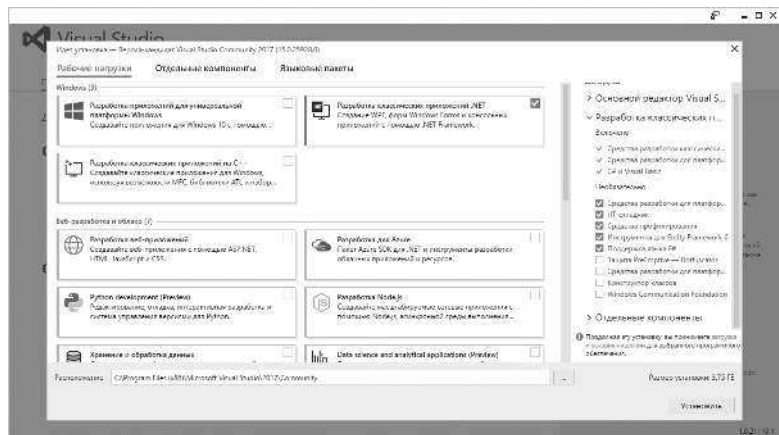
Visual Studio

Идет установка — Редактор среды Visual Studio Community 2017 (15.0.26228.0)

×

Рабочие нагрузки Отдельные компоненты Языковые пакеты

Windows (3)

Разработка приложений для универсальной платформы Windows
Создавайте приложения для Windows 10 с помощью...

Разработка классических приложений .NET
Создание WPF, форм Windows Form и консольных приложений с помощью .NET Framework.

Разработка классических приложений на C++
Создавайте классические приложения для Windows, используя возможности MFC, библиотеки ATL, инстр...

Веб-разработка и облако (7)

Разработка веб-приложений
Создавайте веб-приложения с помощью ASP.NET, HTML, JavaScript и CSS.

Разработка для Azure
Пакет Azure SDK для .NET и инструменты разработки облачных приложений и ресурсов.

Python development (Preview)
Редактирование, отладка, интерактивная разработка и система управления версиями для Python.

Разработка Node.js
Создавайте масштабируемые сетевые приложения с помощью Node.js, асинхронной среды выполнения...

Хранение и обработка данных

Data science and analytical applications (Preview)

Сводка

> Основной редактор Visual S...

∨ Разработка классических п...

Включено

✓ Средства разработки классических...
✓ Средства разработки для платфор...
✓ C# и Visual Basic

Необязательно

☑ Средства разработки для платфор...
☑ JIT-отладчик
☑ Средства профилирования
☑ Инструменты для Entity Framework 6
☑ Поддержка языка F#
☐ Запуск PreEmptive — Dotfuscator
☐ Средства разработки для платфор...
☐ Конструктор классов
☐ Windows Communication Foundation

> Отдельные компоненты

Продолжая эту установку, вы принимаете лицензию ... выбранного программного обеспечения.

Расположение C:\Program Files (x86)\Microsoft Visual Studio\2017\Community ...

Размер установки: 3,73 ГБ

Установить

1.0.21193